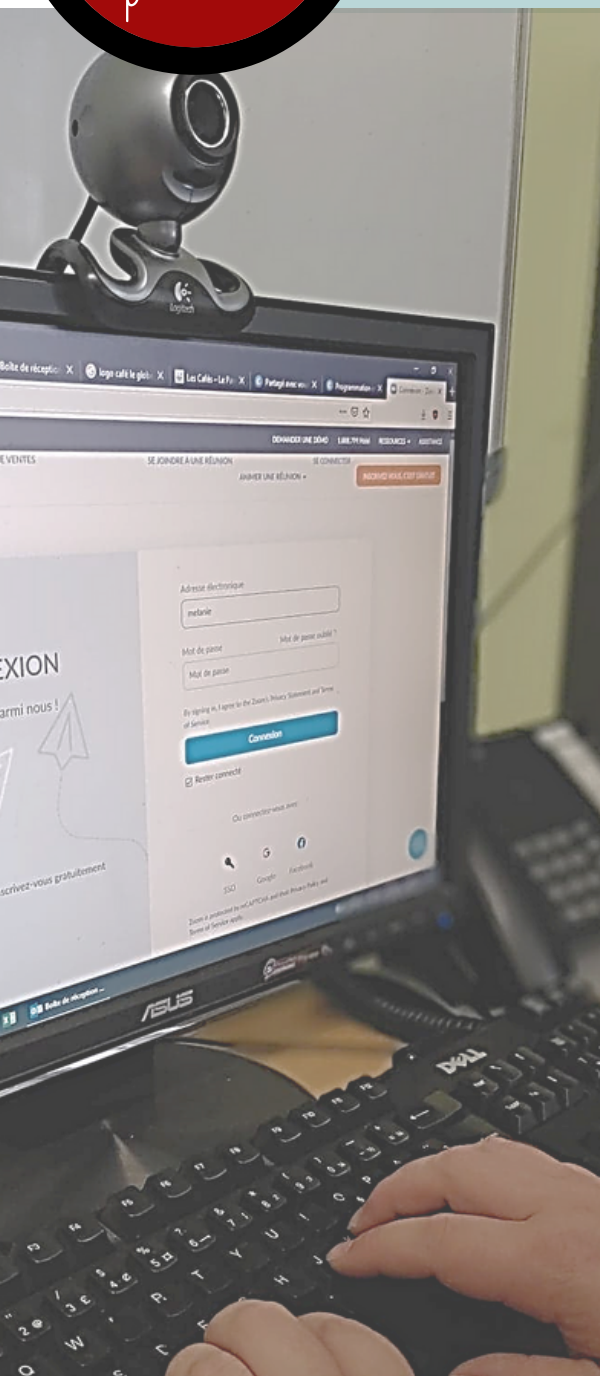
p

Logitech

Boîte de réception X | logo café le globe X | Les Cafés – Le Pa X | Partagé avec vous X | Programmation X | Connexion – Zoo X

DEMANDER UNE DÉMO | 1.888.799.9666 | RESSOURCES | ASSISTANCE

E VENTES | SE JOINDRE À UNE RÉUNION | ANIMER UNE RÉUNION | SE CONNECTER | INSCRIVEZ-VOUS, C'EST GRATUIT

EXION

armi nous !

scrivez-vous gratuitement

Adresse électronique

melanie

Mot de passe

Mot de passe oublié ?

Mot de passe

By signing in, I agree to the Zoom's Privacy Statement and Terms of Service.

Connexion

Rester connecté

Ou connectez-vous avec

SSO | Google | Facebook

Zoom is protected by reCAPTCHA and their Privacy Policy and Terms of Service apply.

Boîte de réception ...

ASUS

DELL